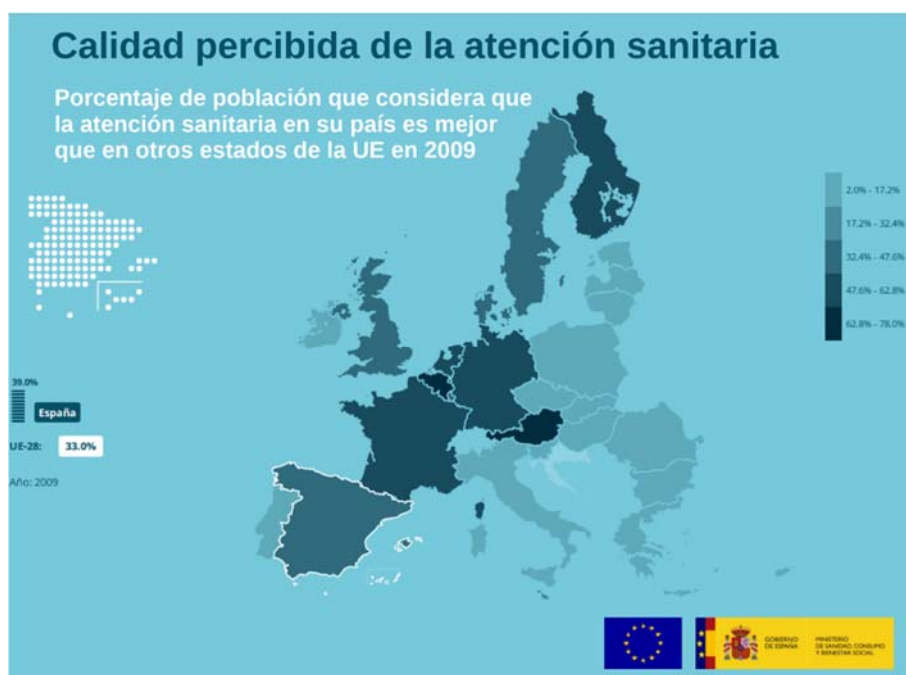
Calidad percibida de la atención sanitaria

Porcentaje de población que considera que la atención sanitaria en su país es mejor que en otros estados de la UE en 2009

2.0% - 17.2%
17.2% - 32.4%
32.4% - 47.6%
47.6% - 62.8%
62.8% - 78.0%

39.0%
España

UE-28: 33.0%

Año: 2009

GOBIERNO DE ESPAÑA
MINISTERIO DE SANIDAD, CONSUMO Y BIENESTAR SOCIAL